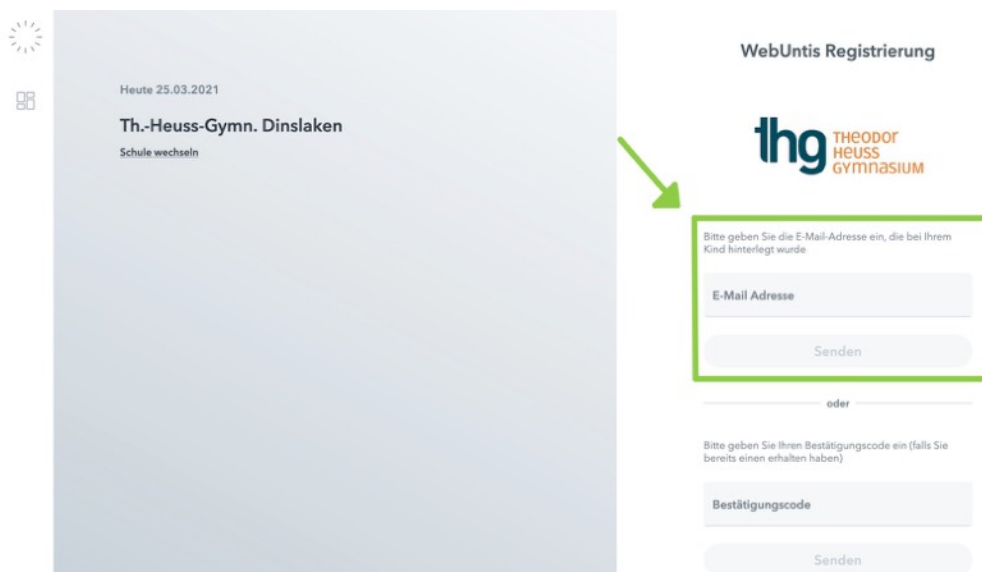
Heute 25.03.2021

Th.-Heuss-Gymn. Dinslaken

Schule wechseln

WebUntis Registrierung

thg THEODOR HEUSS GYMNASIUM

Bitte geben Sie die E-Mail-Adresse ein, die bei Ihrem Kind hinterlegt wurde

E-Mail Adresse

Senden

oder

Bitte geben Sie Ihren Bestätigungscode ein (falls Sie bereits einen erhalten haben)

Bestätigungscode

Senden